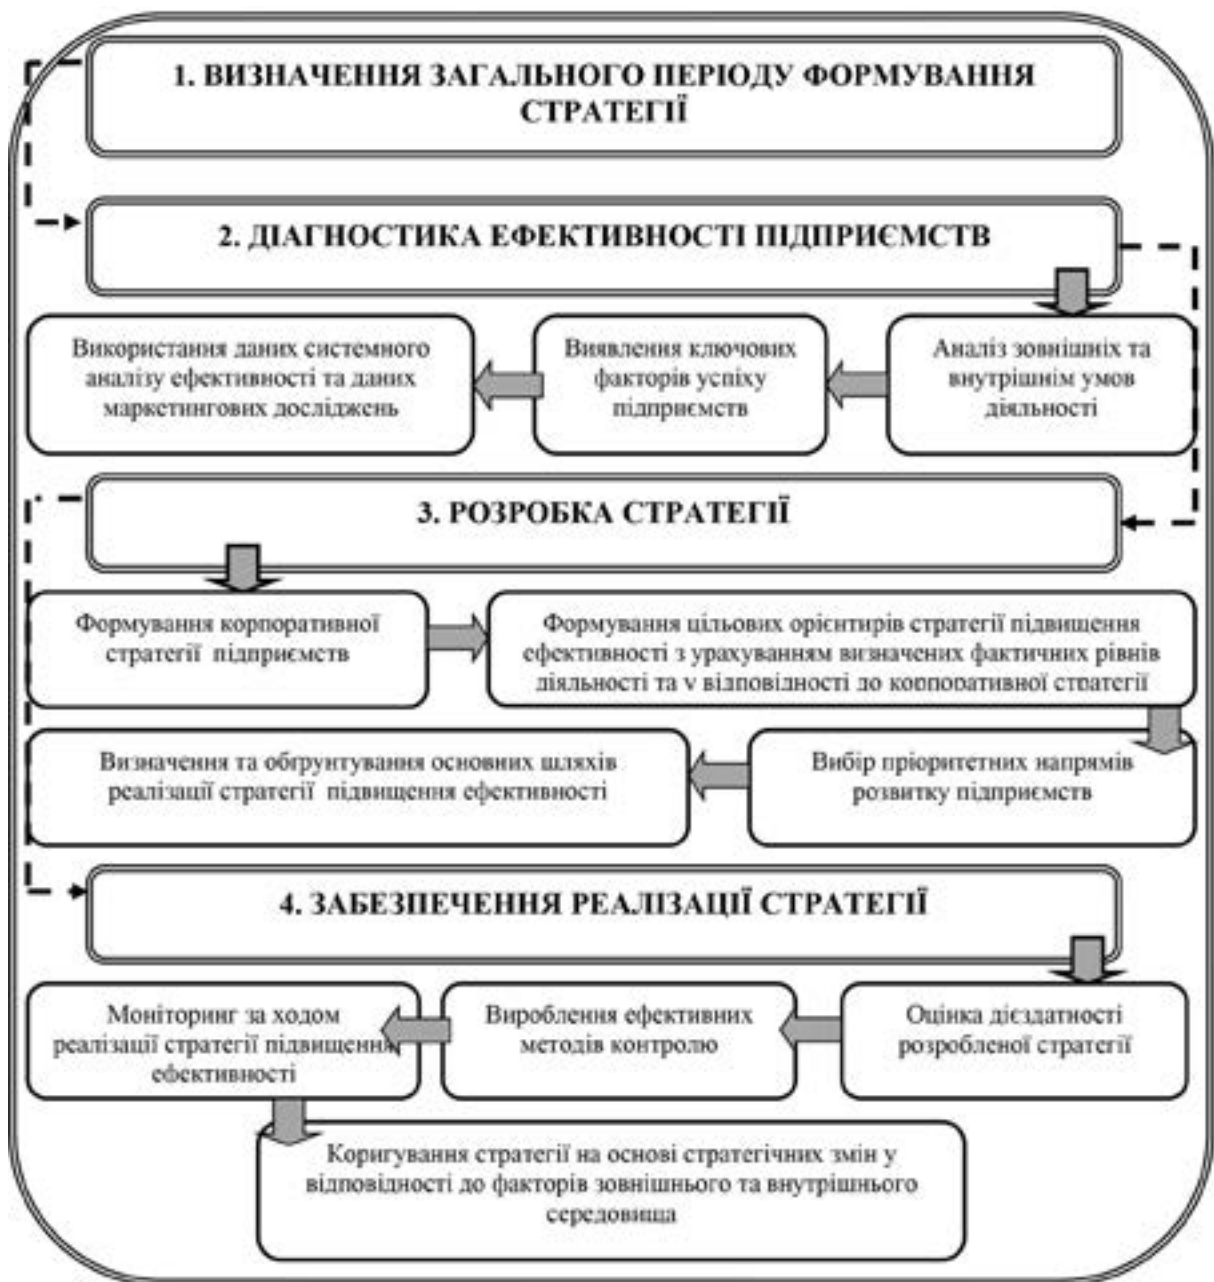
1. ВИЗНАЧЕННЯ ЗАГАЛЬНОГО ПЕРІОДУ ФОРМУВАННЯ СТРАТЕГІЇ

2. ДІАГНОСТИКА ЕФЕКТИВНОСТІ ПІДПРИЄМСТВ

Аналіз зовнішніх та внутрішнім умов діяльності

Виявлення ключових факторів успіху підприємств

Використання даних системного аналізу ефективності та даних маркетингових досліджень

3. РОЗРОБКА СТРАТЕГІЇ

Формування корпоративної стратегії підприємств

Формування цільових орієнтирів стратегії підвищення ефективності з урахуванням визначених фактичних рівнів діяльності та у відповідності до корпоративної стратегії

Вибір пріоритетних напрямів розвитку підприємств

Визначення та обґрунтування основних шляхів реалізації стратегії підвищення ефективності

4. ЗАБЕЗПЕЧЕННЯ РЕАЛІЗАЦІЇ СТРАТЕГІЇ

Оцінка дієздатності розробленої стратегії

Вироблення ефективних методів контролю

Моніторинг за ходом реалізації стратегії підвищення ефективності

Коригування стратегії на основі стратегічних змін у відповідності до факторів зовнішнього та внутрішнього середовища